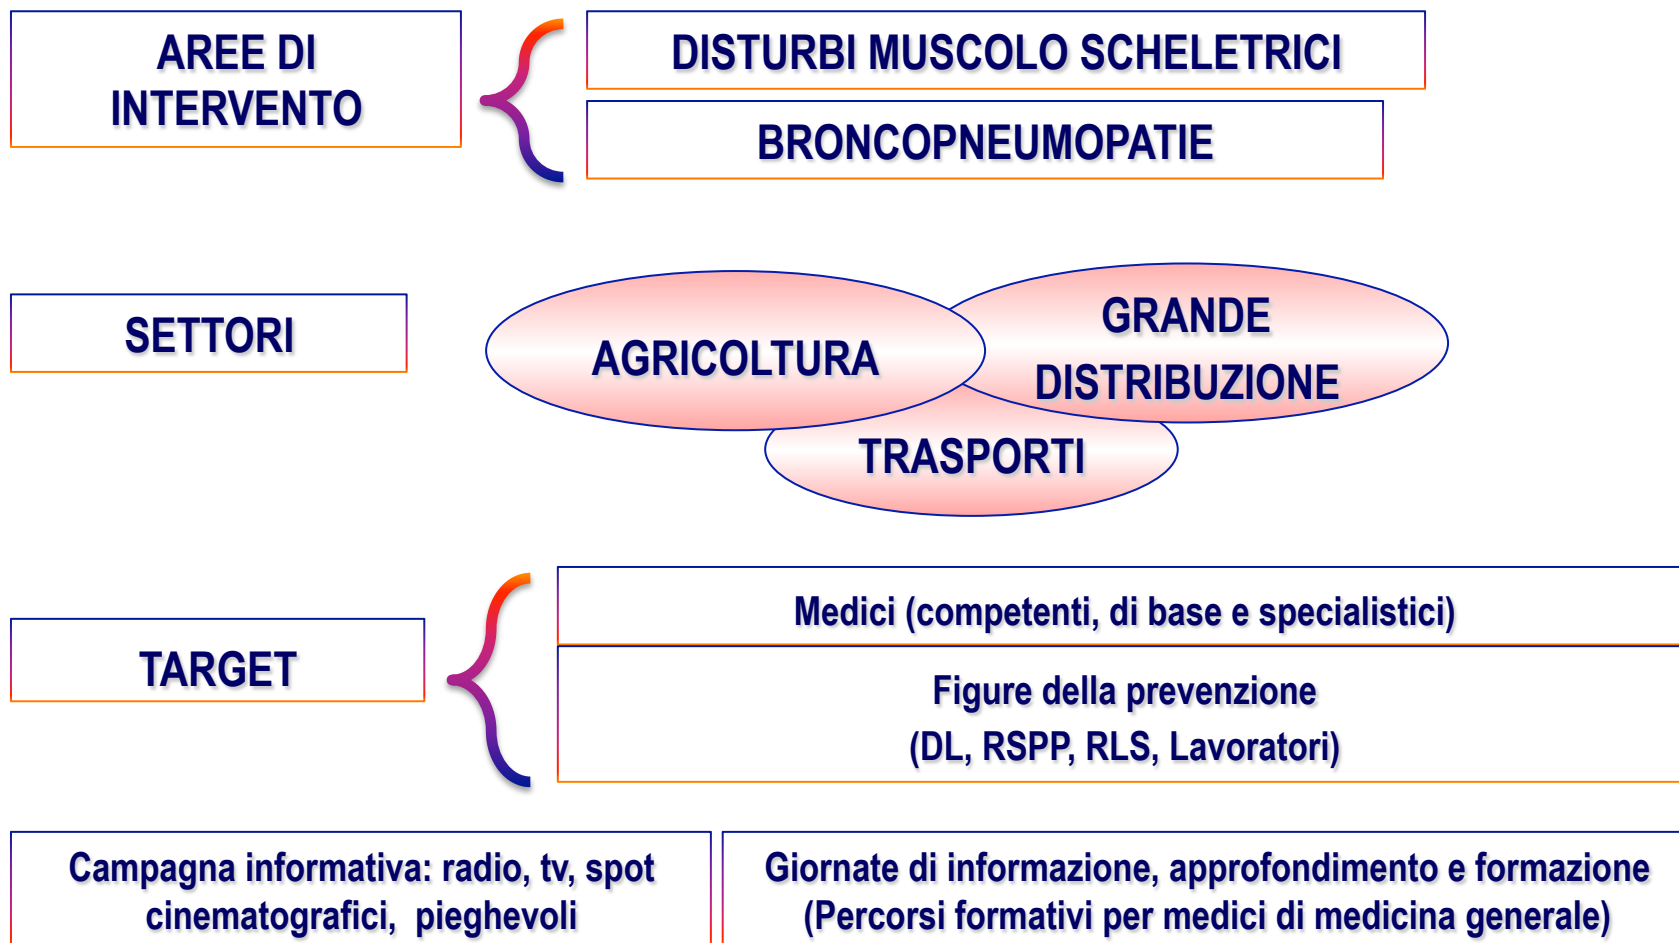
AREE DI INTERVENTO

DISTURBI MUSCOLO SCHELETRICI

BRONCOPNEUMOPATIE

SETTORI

AGRICOLTURA

GRANDE DISTRIBUZIONE

TRASPORTI

TARGET

Medici (competenti, di base e specialistici)

Figure della prevenzione
(DL, RSPP, RLS, Lavoratori)

Campagna informativa: radio, tv, spot cinematografici, pieghevoli

Giornate di informazione, approfondimento e formazione
(Percorsi formativi per medici di medicina generale)